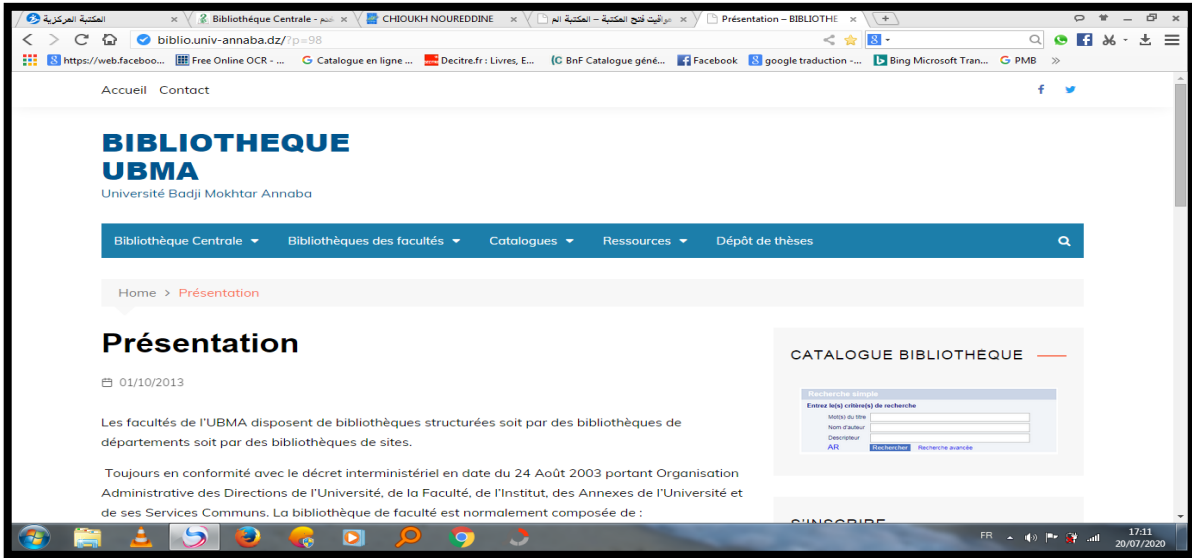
المكتبة المركزية ×
Bibliothèque Centrale - قسم ×
CHIOUKH NOUREDDINE ×
مواقيت فتح المكتبة – المكتبة الم ×
Présentation – BIBLIOTHE ×

biblio.univ-annaba.dz/?p=98

https://web.faceboo... Free Online OCR - ... Catalogue en ligne ... Decitre.fr : Livres, E... BnF Catalogue géné... Facebook google traduction -... Bing Microsoft Tran... PMB

Accueil Contact

BIBLIOTHEQUE UBMA
Université Badji Mokhtar Annaba

Bibliothèque Centrale Bibliothèques des facultés Catalogues Ressources Dépôt de thèses

Home > Présentation

Présentation

01/10/2013

Les facultés de l'UBMA disposent de bibliothèques structurées soit par des bibliothèques de départements soit par des bibliothèques de sites.

Toujours en conformité avec le décret interministériel en date du 24 Août 2003 portant Organisation Administrative des Directions de l'Université, de la Faculté, de l'Institut, des Annexes de l'Université et de ses Services Communs. La bibliothèque de faculté est normalement composée de :

CATALOGUE BIBLIOTHÈQUE

Recherche simple
Entrez le(s) critère(s) de recherche
Mot(s) du titre
Nom d'auteur
Descripteur
AR Rechercher Recherche avancée

S'INSCRIRE

FR 17:11 20/07/2020